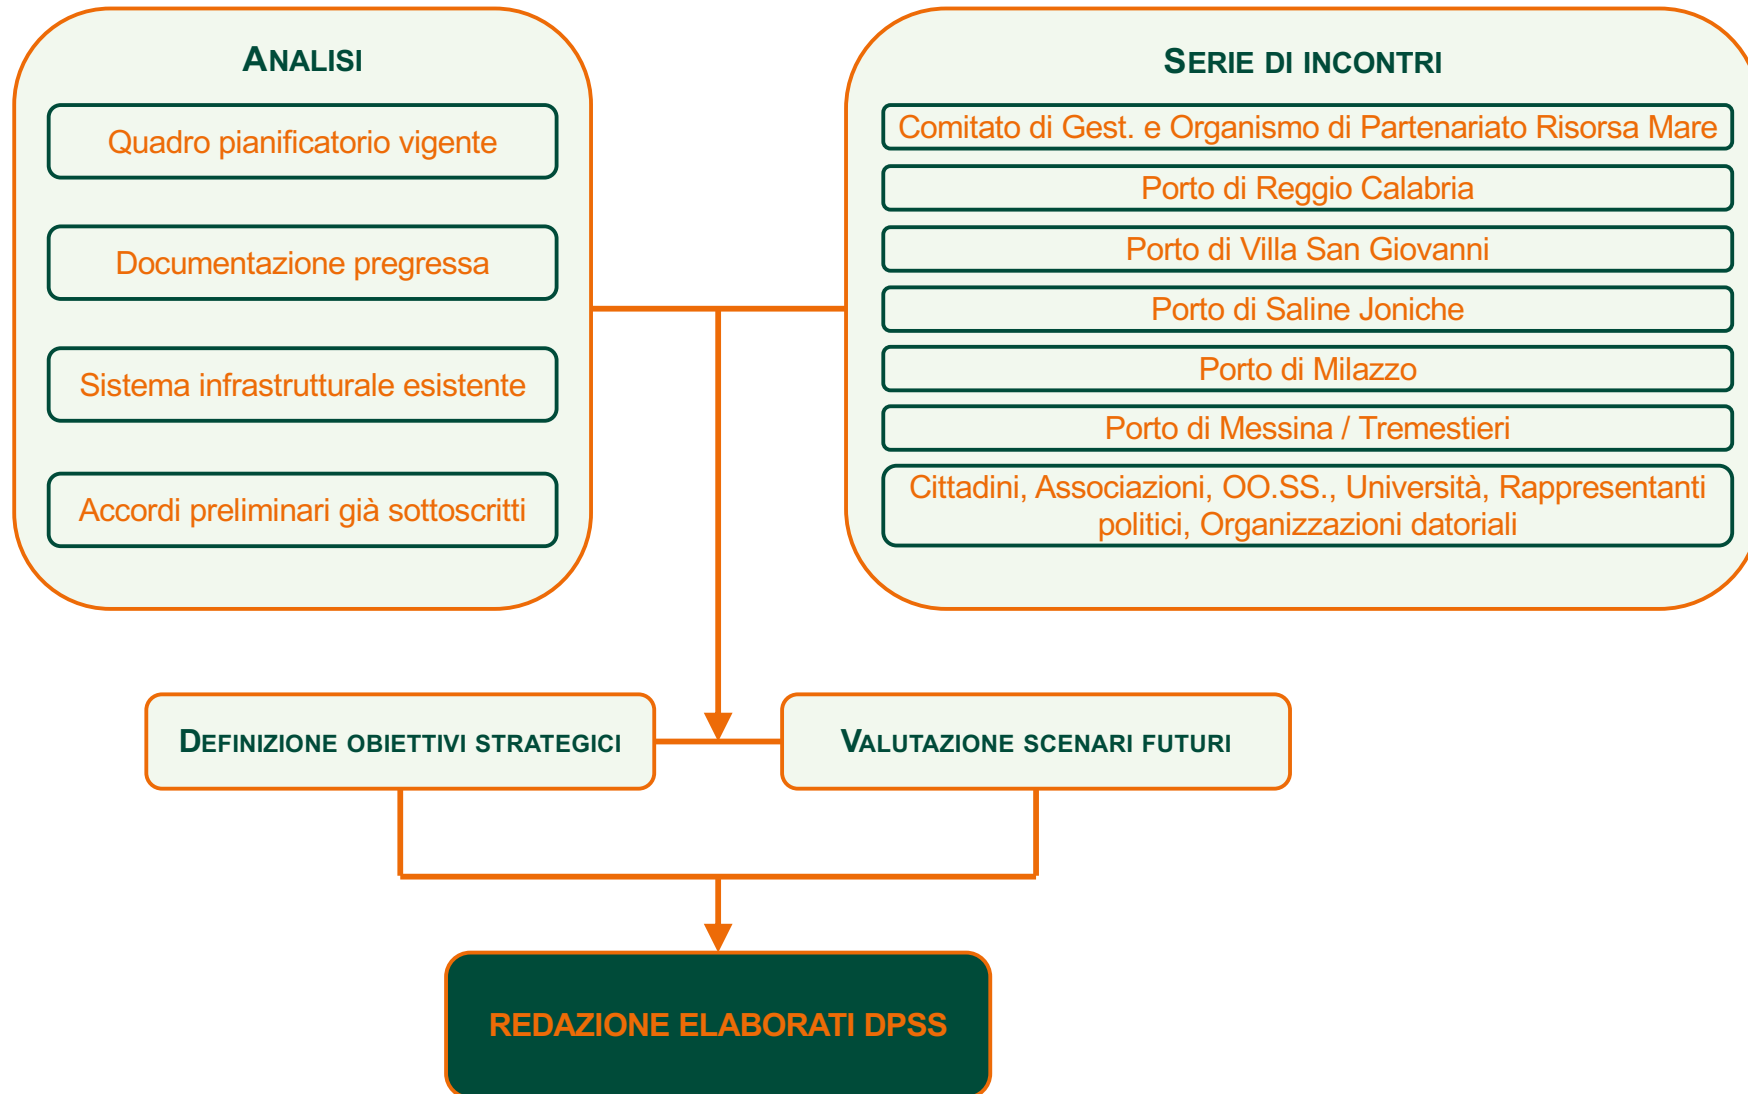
Analisi

Quadro pianificatorio vigente

Documentazione pregressa

Sistema infrastrutturale esistente

Accordi preliminari già sottoscritti

Serie di incontri

Comitato di Gest. e Organismo di Partenariato Risorsa Mare

Porto di Reggio Calabria

Porto di Villa San Giovanni

Porto di Saline Joniche

Porto di Milazzo

Porto di Messina / Tremestieri

Cittadini, Associazioni, OO.SS., Università, Rappresentanti politici, Organizzazioni datoriali

Definizione obiettivi strategici

Valutazione scenari futuri

REDAZIONE ELABORATI DPSS